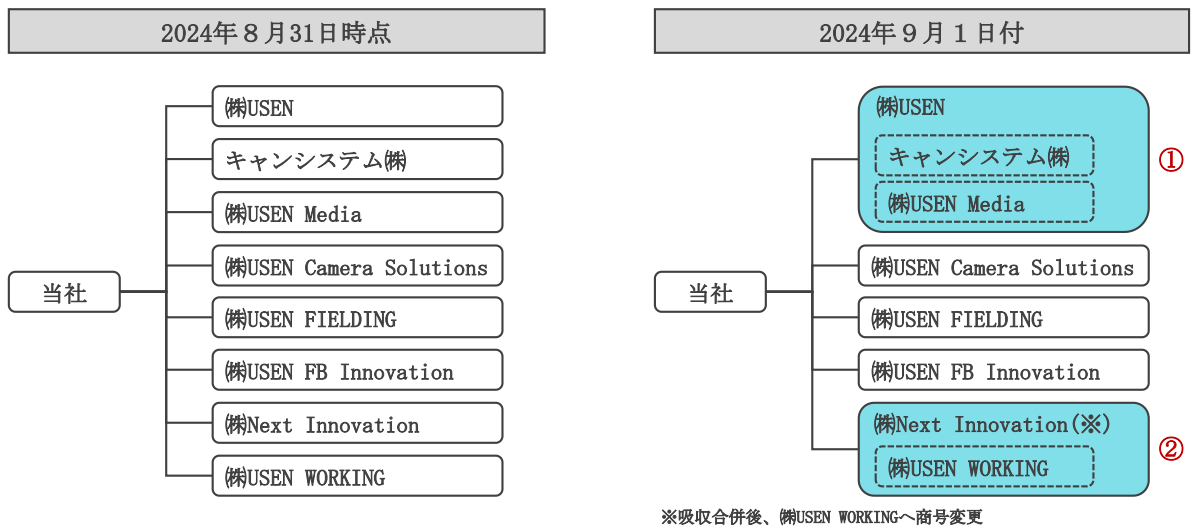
2024年８月31日時点

当社

㈱USEN

キャンシステム㈱

㈱USEN Media

㈱USEN Camera Solutions

㈱USEN FIELDING

㈱USEN FB Innovation

㈱Next Innovation

㈱USEN WORKING

2024年９月１日付

当社

㈱USEN

キャンシステム㈱

㈱USEN Media

①

㈱USEN Camera Solutions

㈱USEN FIELDING

㈱USEN FB Innovation

㈱Next Innovation(※)

㈱USEN WORKING

②

※吸収合併後、㈱USEN WORKINGへ商号変更